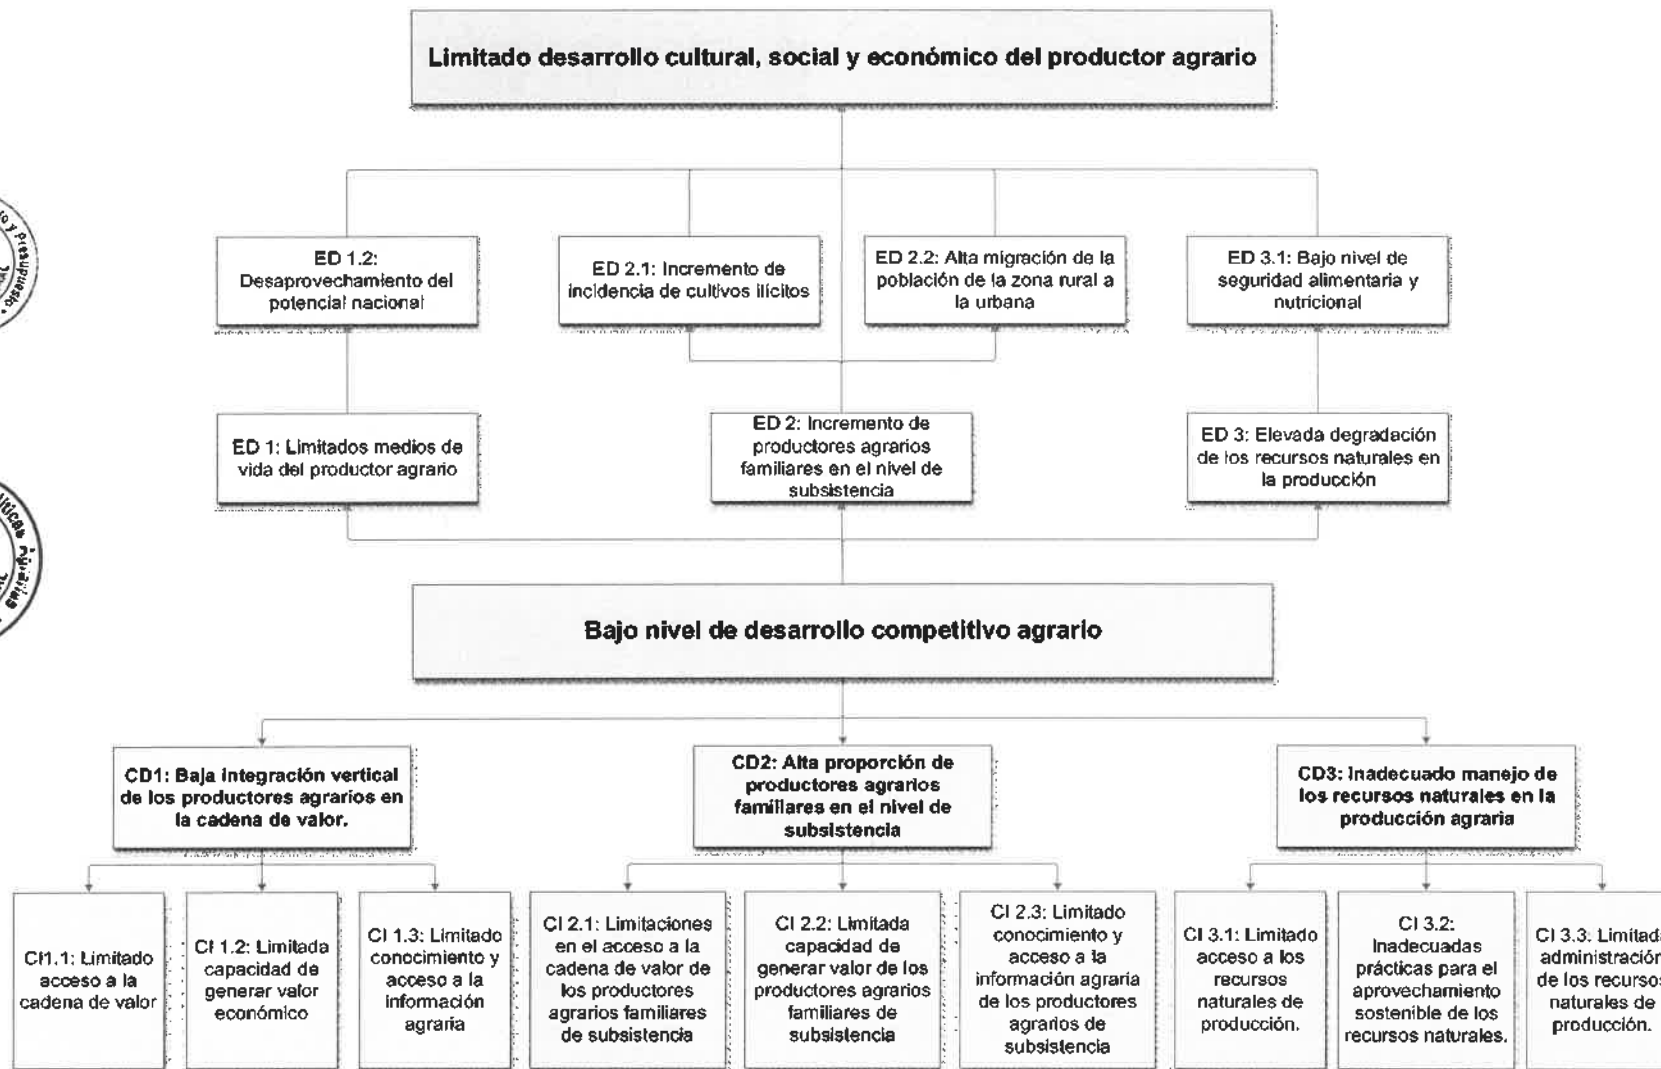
Limitado desarrollo cultural, social y económico del productor agrario

ED 1.2: Desaprovechamiento del potencial nacional

ED 2.1: Incremento de incidencia de cultivos ilícitos

ED 2.2: Alta migración de la población de la zona rural a la urbana

ED 3.1: Bajo nivel de seguridad alimentaria y nutricional

ED 1: Limitados medios de vida del productor agrario

ED 2: Incremento de productores agrarios familiares en el nivel de subsistencia

ED 3: Elevada degradación de los recursos naturales en la producción

Bajo nivel de desarrollo competitivo agrario

CD1: Baja integración vertical de los productores agrarios en la cadena de valor.

CD2: Alta proporción de productores agrarios familiares en el nivel de subsistencia

CD3: Inadecuado manejo de los recursos naturales en la producción agraria

CI1.1: Limitado acceso a la cadena de valor

CI 1.2: Limitada capacidad de generar valor económico

CI 1.3: Limitado conocimiento y acceso a la información agraria

CI 2.1: Limitaciones en el acceso a la cadena de valor de los productores agrarios familiares de subsistencia

CI 2.2: Limitada capacidad de generar valor de los productores agrarios familiares de subsistencia

CI 2.3: Limitado conocimiento y acceso a la información agraria de los productores agrarios de subsistencia

CI 3.1: Limitado acceso a los recursos naturales de producción.

CI 3.2: Inadecuadas prácticas para el aprovechamiento sostenible de los recursos naturales.

CI 3.3: Limitada administración de los recursos naturales de producción.